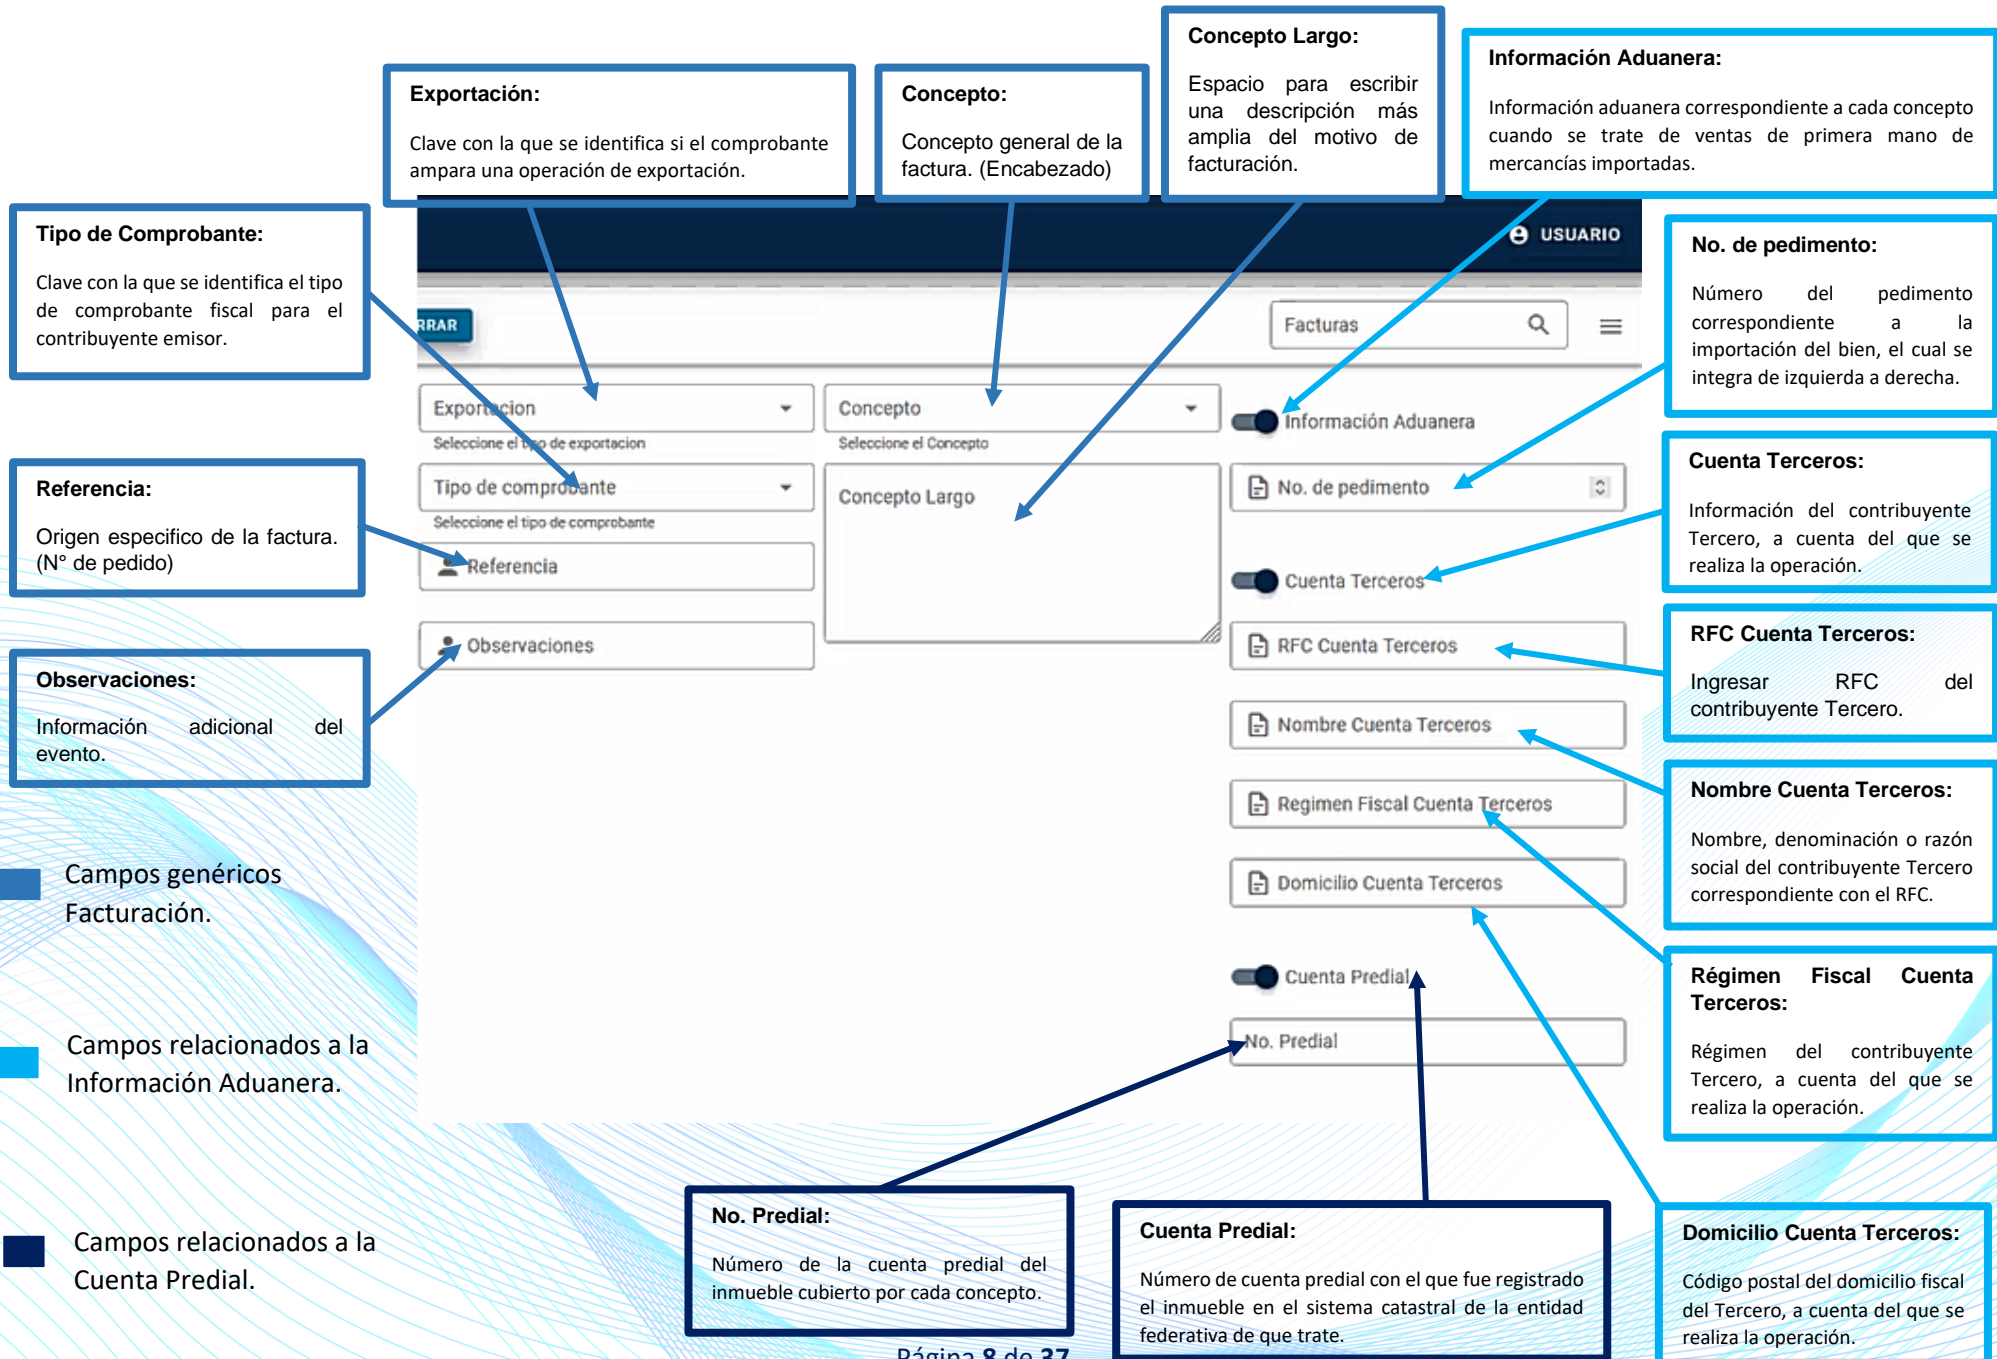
Exportación:

Clave con la que se identifica si el comprobante ampara una operación de exportación.

Concepto:

Concepto general de la factura. (Encabezado)

Concepto Largo:

Espacio para escribir una descripción más amplia del motivo de facturación.

Información Aduanera:

Información aduanera correspondiente a cada concepto cuando se trate de ventas de primera mano de mercancías importadas.

Tipo de Comprobante:

Clave con la que se identifica el tipo de comprobante fiscal para el contribuyente emisor.

USUARIO

RRAR

Facturas

No. de pedimento:

Número del pedimento correspondiente a la importación del bien, el cual se integra de izquierda a derecha.

Exportacion
Seleccione el tipo de exportacion

Concepto
Seleccione el Concepto

Información Aduanera

Tipo de comprobante
Seleccione el tipo de comprobante

Concepto Largo

No. de pedimento

Referencia:

Origen especifico de la factura. (N° de pedido)

Referencia

Cuenta Terceros:

Información del contribuyente Tercero, a cuenta del que se realiza la operación.

Cuenta Terceros

Observaciones

RFC Cuenta Terceros

RFC Cuenta Terceros:

Ingresar RFC del contribuyente Tercero.

Observaciones:

Información adicional del evento.

Nombre Cuenta Terceros

Regimen Fiscal Cuenta Terceros

Nombre Cuenta Terceros:

Nombre, denominación o razón social del contribuyente Tercero correspondiente con el RFC.

Campos genéricos Facturación.

Domicilio Cuenta Terceros

Cuenta Predial

Régimen Fiscal Cuenta Terceros:

Régimen del contribuyente Tercero, a cuenta del que se realiza la operación.

No. Predial

Campos relacionados a la Información Aduanera.

Campos relacionados a la Cuenta Predial.

No. Predial:

Número de la cuenta predial del inmueble cubierto por cada concepto.

Cuenta Predial:

Número de cuenta predial con el que fue registrado el inmueble en el sistema catastral de la entidad federativa de que trate.

Domicilio Cuenta Terceros:

Código postal del domicilio fiscal del Tercero, a cuenta del que se realiza la operación.

Página 8 de 37